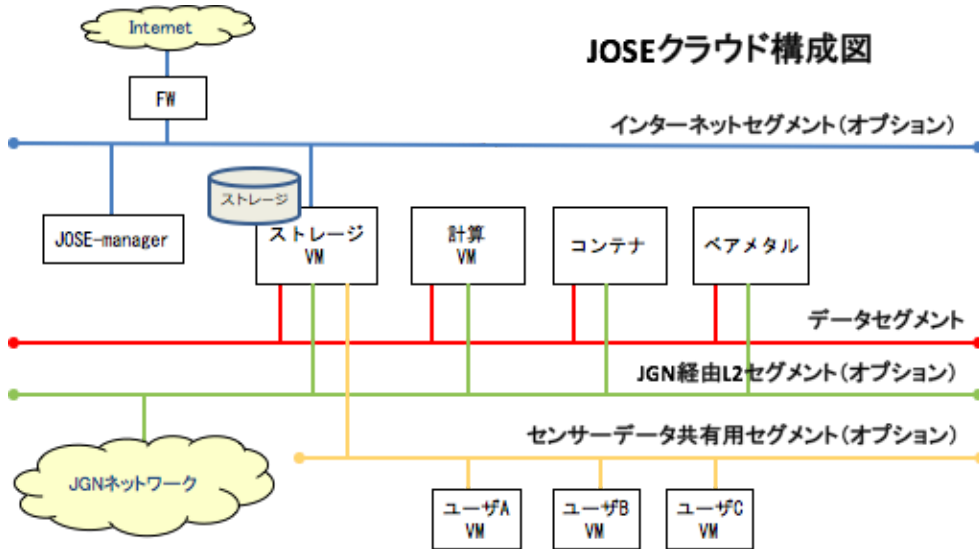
JOSEクラウド構成図

Internet

FW

インターネットセグメント（オプション）

ストレージ

JOSE-manager

ストレージ VM

計算 VM

コンテナ

ベアメタル

データセグメント

JGN経由L2セグメント（オプション）

センサーデータ共有用セグメント（オプション）

JGNネットワーク

ユーザA VM

ユーザB VM

ユーザC VM